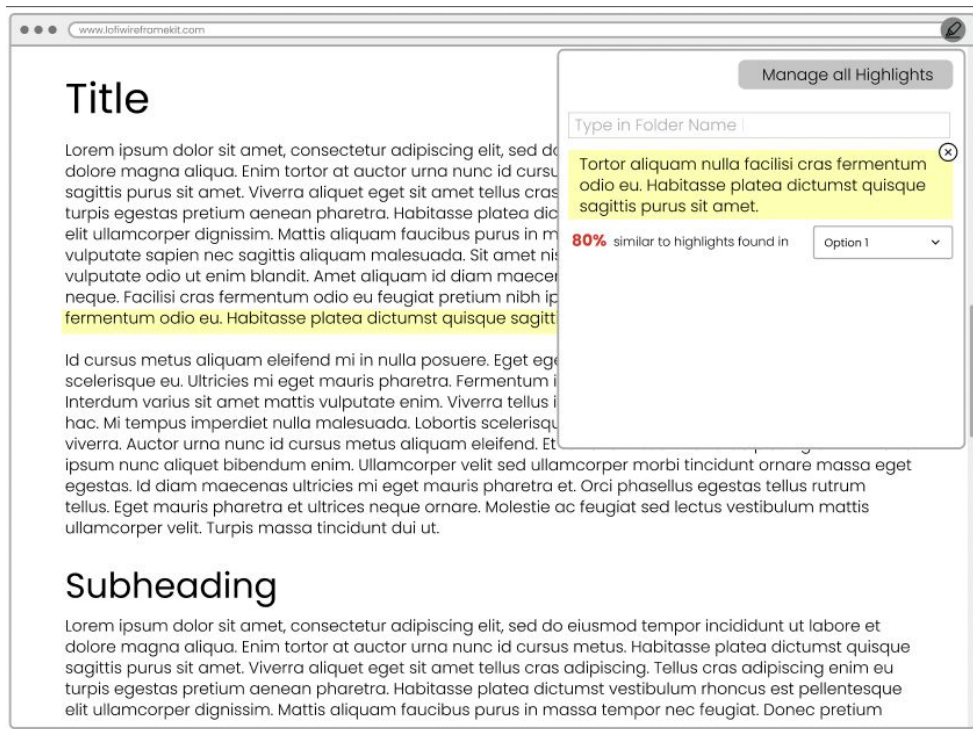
www.lofiwireframekit.com

Title

Lorem ipsum dolor sit amet, consectetur adipiscing elit, sed do dolore magna aliqua. Enim tortor at auctor urna nunc id cursu sagittis purus sit amet. Viverra aliquet eget sit amet tellus cras turpis egestas pretium aenean pharetra. Habitasse platea dic elit ullamcorper dignissim. Mattis aliquam faucibus purus in m vulputate sapien nec sagittis aliquam malesuada. Sit amet ni vulputate odio ut enim blandit. Amet aliquam id diam maece neque. Facilisi cras fermentum odio eu feugiat pretium nibh ip fermentum odio eu. Habitasse platea dictumst quisque sagitt

Id cursus metus aliquam eleifend mi in nulla posuere. Eget eg scelerisque eu. Ultricies mi eget mauris pharetra. Fermentum i Interdum varius sit amet mattis vulputate enim. Viverra tellus i hac. Mi tempus imperdiet nulla malesuada. Lobortis scelerisqu viverra. Auctor urna nunc id cursus metus aliquam eleifend. Et ipsum nunc aliquet bibendum enim. Ullamcorper velit sed ullamcorper morbi tincidunt ornare massa eget egestas. Id diam maecenas ultricies mi eget mauris pharetra et. Orci phasellus egestas tellus rutrum tellus. Eget mauris pharetra et ultrices neque ornare. Molestie ac feugiat sed lectus vestibulum mattis ullamcorper velit. Turpis massa tincidunt dui ut.

Subheading

Lorem ipsum dolor sit amet, consectetur adipiscing elit, sed do eiusmod tempor incididunt ut labore et dolore magna aliqua. Enim tortor at auctor urna nunc id cursus metus. Habitasse platea dictumst quisque sagittis purus sit amet. Viverra aliquet eget sit amet tellus cras adipiscing. Tellus cras adipiscing enim eu turpis egestas pretium aenean pharetra. Habitasse platea dictumst vestibulum rhoncus est pellentesque elit ullamcorper dignissim. Mattis aliquam faucibus purus in massa tempor nec feugiat. Donec pretium

Manage all Highlights

Type in Folder Name

Tortor aliquam nulla facilisi cras fermentum odio eu. Habitasse platea dictumst quisque sagittis purus sit amet.

80% similar to highlights found in

Option 1